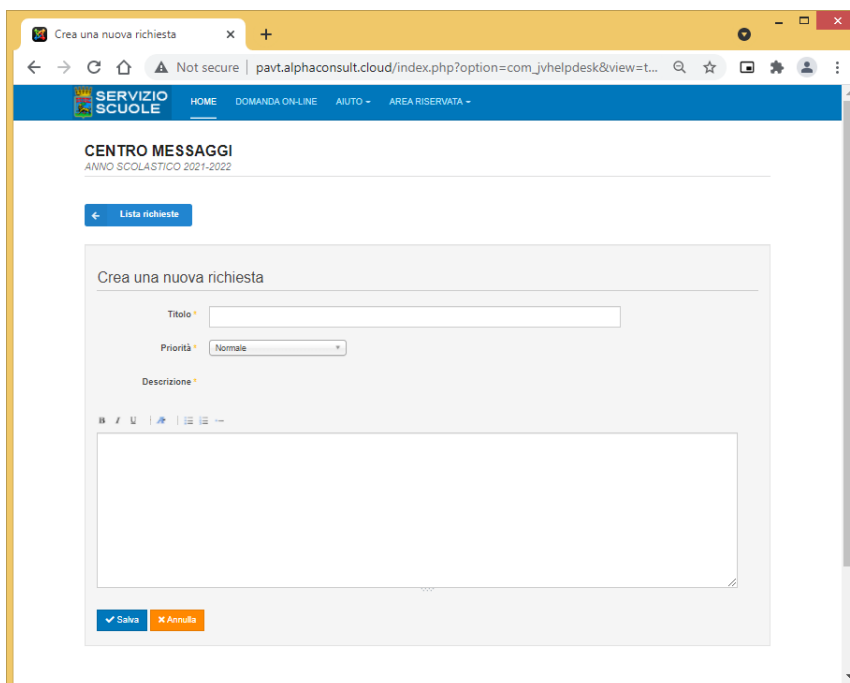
Crea una nuova richiesta ×
+

Not secure | pavt.alphaconsult.cloud/index.php?option=com_jvhelpdesk&view=t...

SERVIZIO SCUOLE
HOME DOMANDA ON-LINE AIUTO ▾ AREA RISERVATA ▾

CENTRO MESSAGGI
ANNO SCOLASTICO 2021-2022

← Lista richieste

Crea una nuova richiesta

Titolo *

Priorità * Normale

Descrizione *

B I U

✔ Salva ✖ Annulla